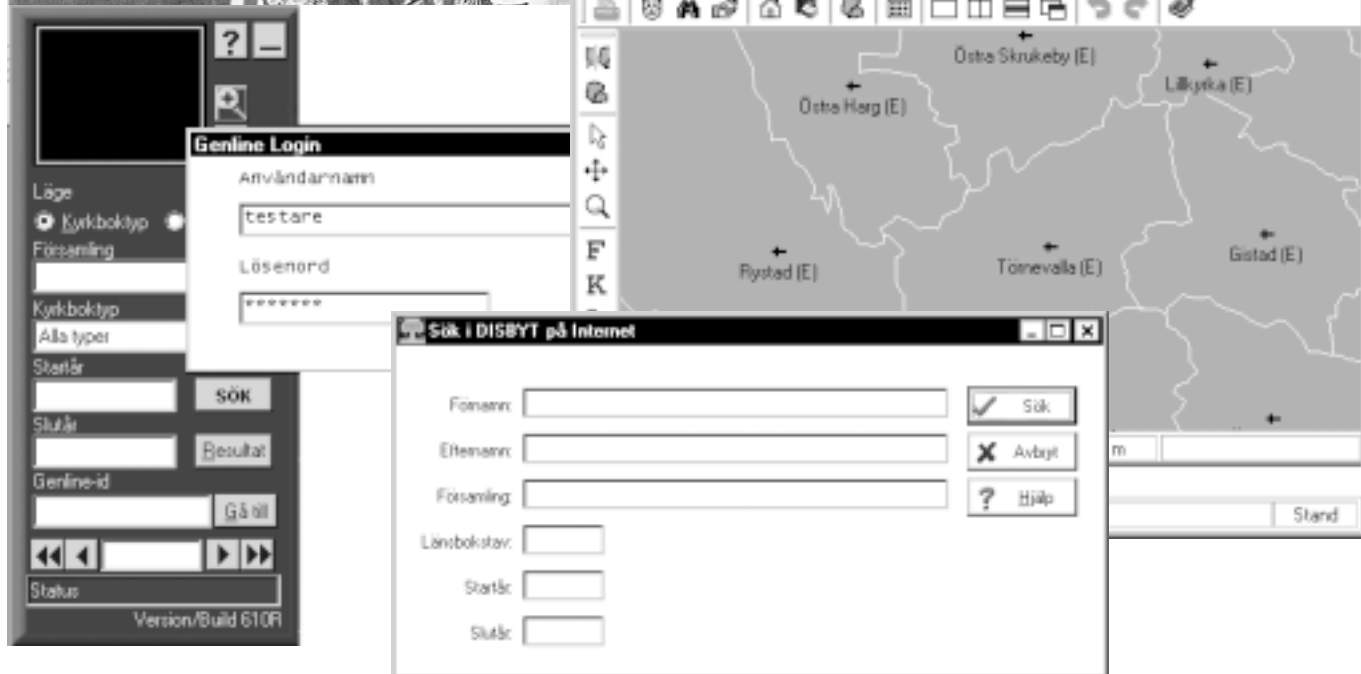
?

Läge
Kyrkboktyp
Församling
Kyrkboktyp
Alla typer
Startår
SÖK
Slutår
Resultat
Genline-id
Gå till
Status
Version/Build 610R

Genline Login
Användarnamn
testare
Lösenord
*******

Östra Skrukeby (E)
Lillkyrka (E)
Östra Harg (E)
Rystad (E)
Törnevalla (E)
Gistad (E)
F
K
m
Stand

Sök i DISBYT på Internet
Förnamn:
Efternamn:
Församling:
Länsbokstav:
Startår:
Slutår:
Sök
Avbryt
Hjälp